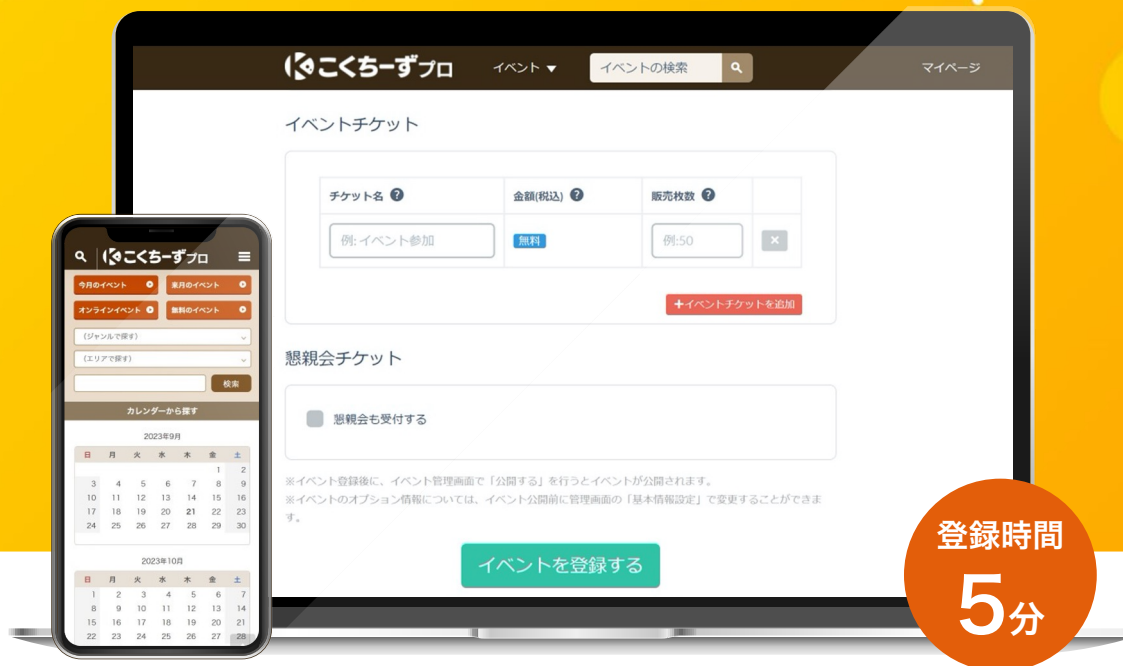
こくちーずプロ　イベント ▼　イベントの検索　マイページ

イベントチケット

| チケット名 | 金額(税込) | 販売枚数 | |
|---|---|---|---|
| 例: イベント参加 | 無料 | 例:50 | × |

+イベントチケットを追加

懇親会チケット

懇親会も受付する

※イベント登録後に、イベント管理画面で「公開する」を行うとイベントが公開されます。
※イベントのオプション情報については、イベント公開前に管理画面の「基本情報設定」で変更することができます。

イベントを登録する

こくちーずプロ

今月のイベント　来月のイベント
オンラインイベント　無料のイベント
（ジャンルで探す）
（エリアで探す）
検索

カレンダーから探す

2023年9月

| 日 | 月 | 火 | 水 | 木 | 金 | 土 |
|---|---|---|---|---|---|---|
| | | | | | 1 | 2 |
| 3 | 4 | 5 | 6 | 7 | 8 | 9 |
| 10 | 11 | 12 | 13 | 14 | 15 | 16 |
| 17 | 18 | 19 | 20 | 21 | 22 | 23 |
| 24 | 25 | 26 | 27 | 28 | 29 | 30 |

2023年10月

| 日 | 月 | 火 | 水 | 木 | 金 | 土 |
|---|---|---|---|---|---|---|
| 1 | 2 | 3 | 4 | 5 | 6 | 7 |
| 8 | 9 | 10 | 11 | 12 | 13 | 14 |
| 15 | 16 | 17 | 18 | 19 | 20 | 21 |
| 22 | 23 | 24 | 25 | 26 | 27 | 28 |

登録時間
5分